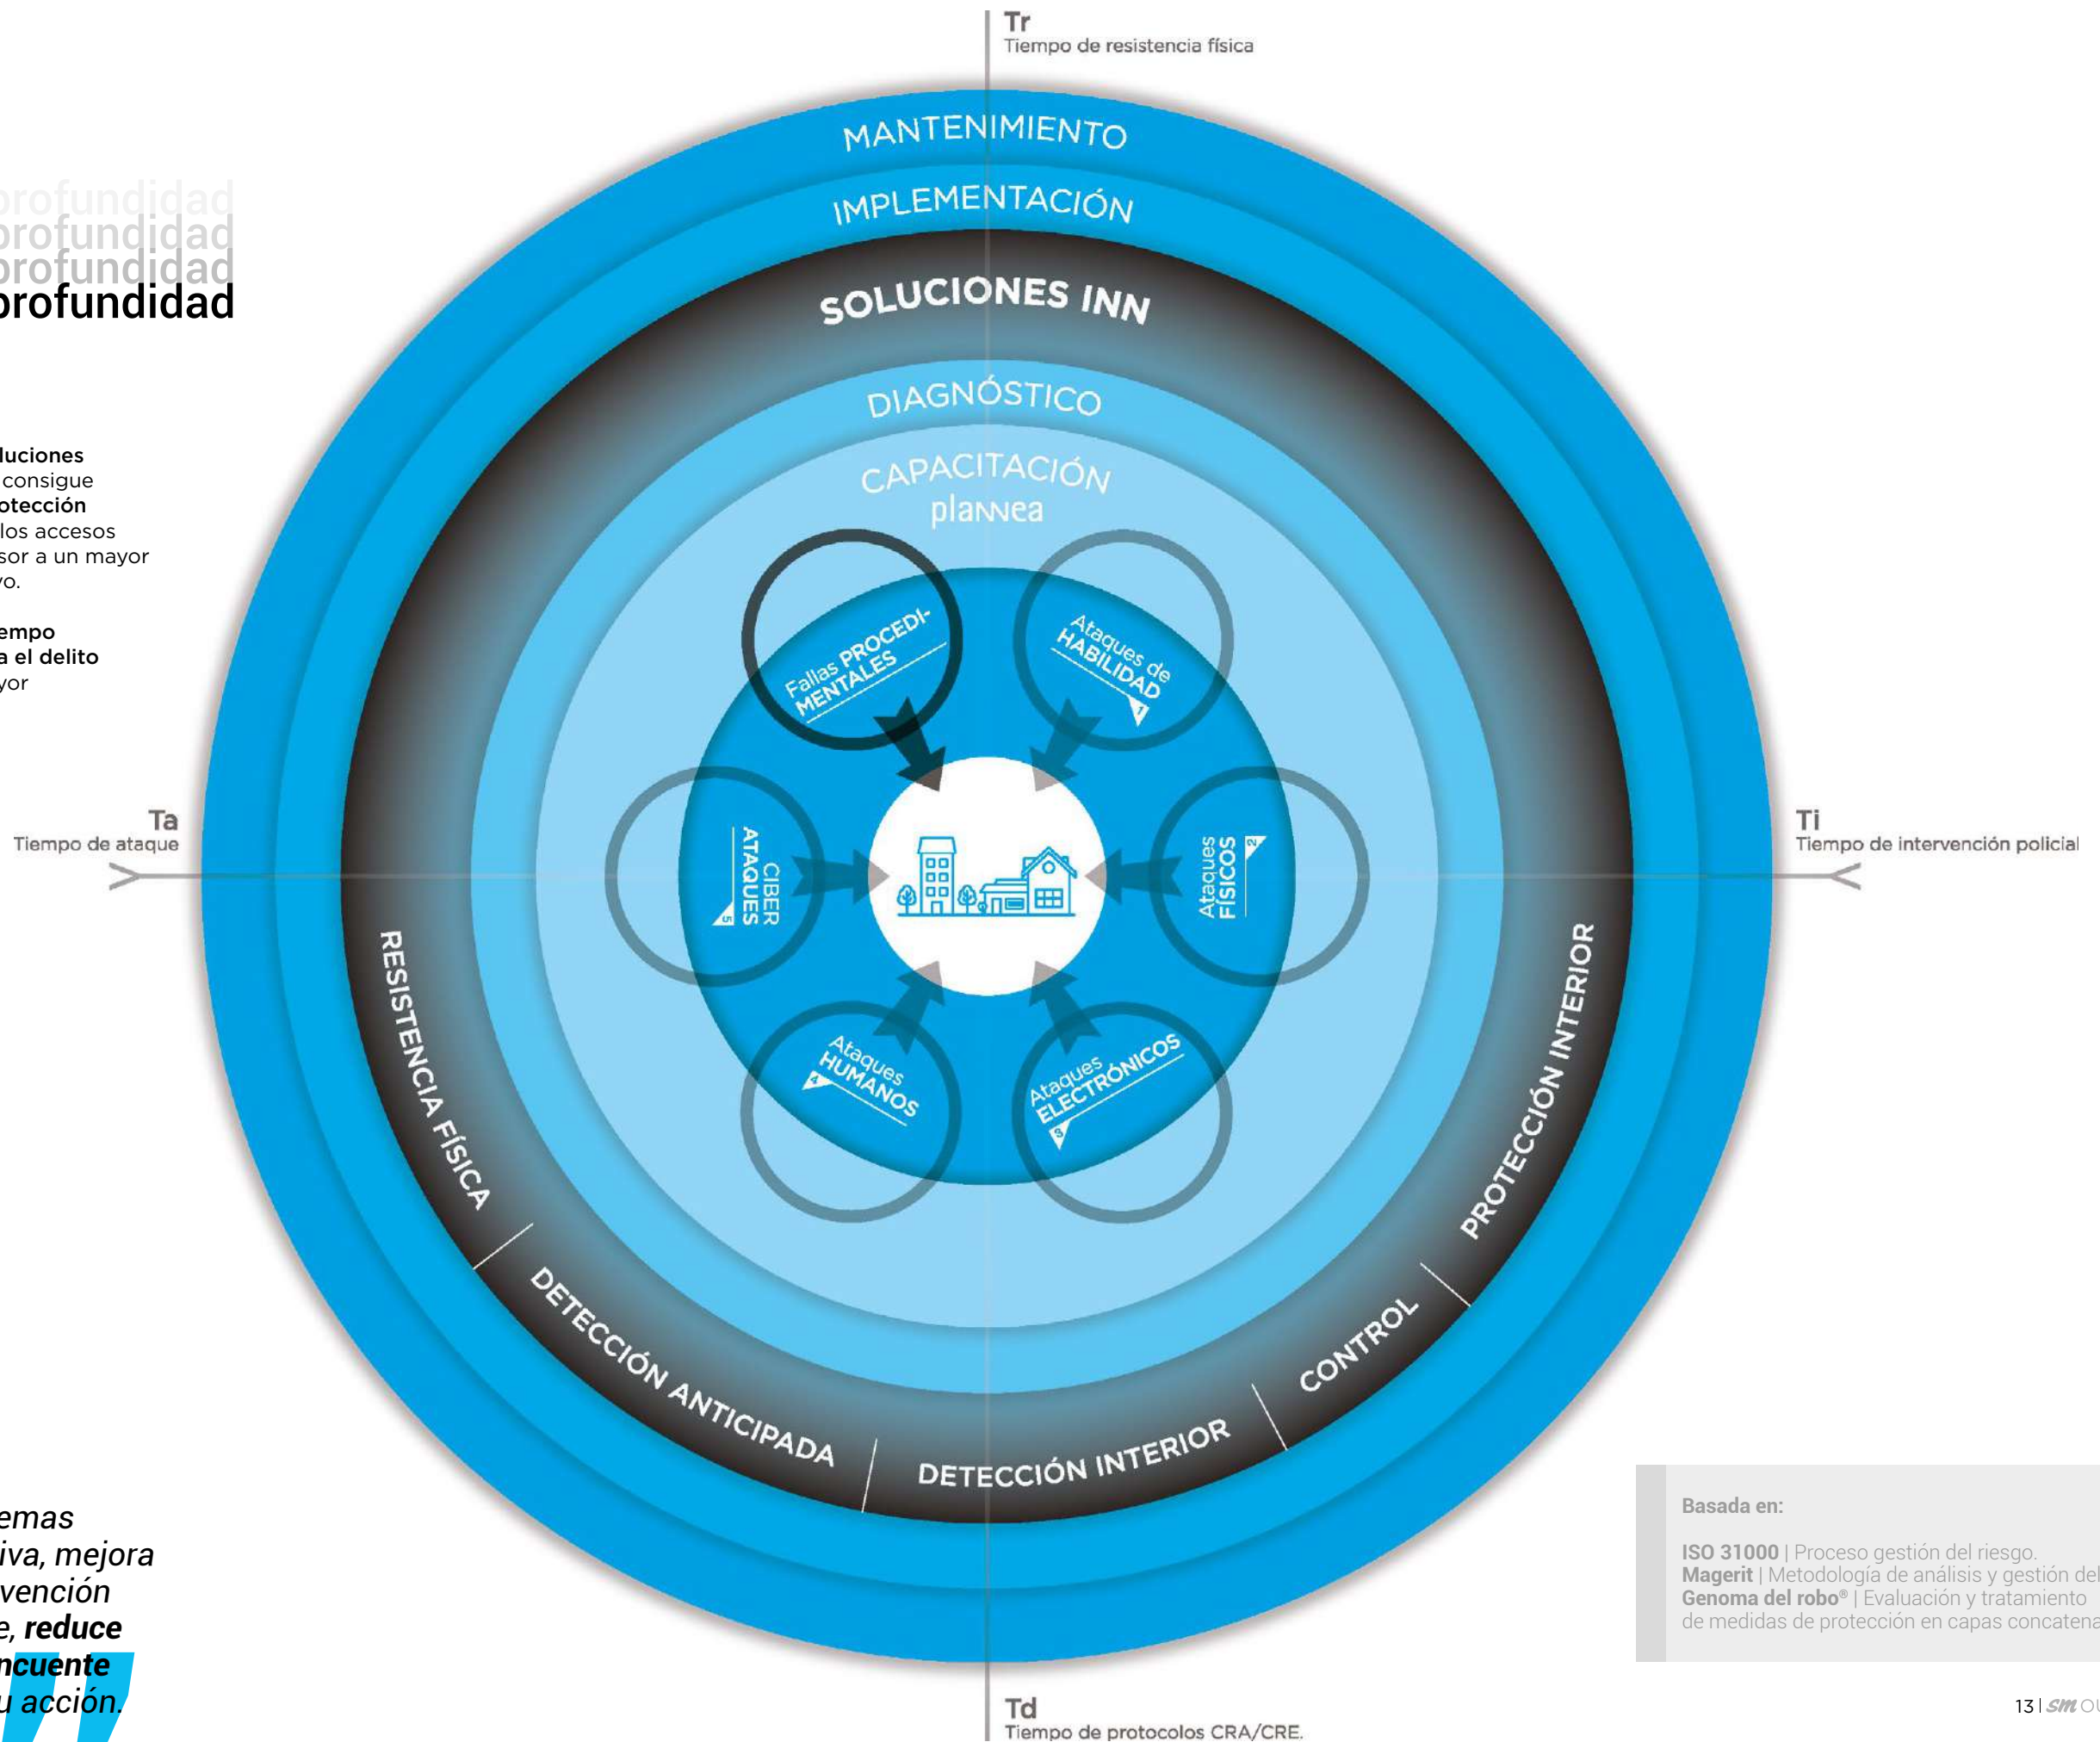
Tr
Tiempo de resistencia física

profundidad
profundidad
profundidad
profundidad

luciones
consigue
otección
los accesos
sor a un mayor
vo.

empo
a el delito
yor

MANTENIMIENTO
IMPLEMENTACIÓN
SOLUCIONES INN
DIAGNÓSTICO
CAPACITACIÓN
plannea

Fallas PROCEDIMENTALES
Ataques de HABILIDAD 1
CIBER ATAQUES 5
Ataques FÍSICOS 2
Ataques HUMANOS 4
Ataques ELECTRÓNICOS 3

Ta
Tiempo de ataque

Ti
Tiempo de intervención policial

RESISTENCIA FÍSICA
DETECCIÓN ANTICIPADA
DETECCIÓN INTERIOR
CONTROL
PROTECCIÓN INTERIOR

emas
iva, mejora
vención
e, reduce
ncuente
u acción.

Basada en:

ISO 31000 | Proceso gestión del riesgo.
Magerit | Metodología de análisis y gestión del
Genoma del robo® | Evaluación y tratamiento
de medidas de protección en capas concatena

Td
Tiempo de protocolos CRA/CRE.

13 | sm OU